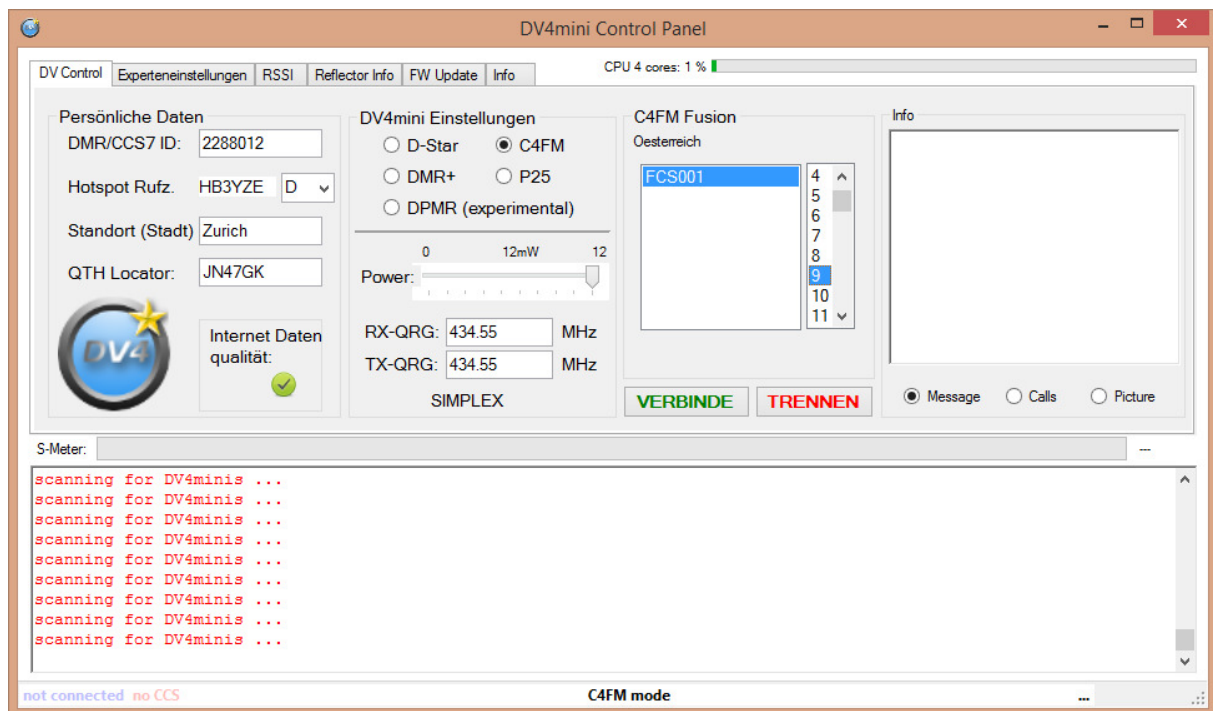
DV4mini Control Panel

DV Control | Experteneinstellungen | RSSI | Reflector Info | FW Update | Info

CPU 4 cores: 1 %

Persönliche Daten
DMR/CCS7 ID: 2288012
Hotspot Rufz. HB3YZE D
Standort (Stadt) Zurich
QTH Locator: JN47GK

DV4

Internet Daten qualität:

DV4mini Einstellungen
D-Star
C4FM
DMR+
P25
DPMR (experimental)

0 12mW 12
Power:

RX-QRG: 434.55 MHz
TX-QRG: 434.55 MHz
SIMPLEX

C4FM Fusion
Oesterreich
FCS001
4
5
6
7
8
9
10
11

VERBINDE
TRENNEN

Info

Message
Calls
Picture

S-Meter:
---

scanning for DV4minis ...
scanning for DV4minis ...
scanning for DV4minis ...
scanning for DV4minis ...
scanning for DV4minis ...
scanning for DV4minis ...
scanning for DV4minis ...
scanning for DV4minis ...
scanning for DV4minis ...

not connected no CCS
C4FM mode
...